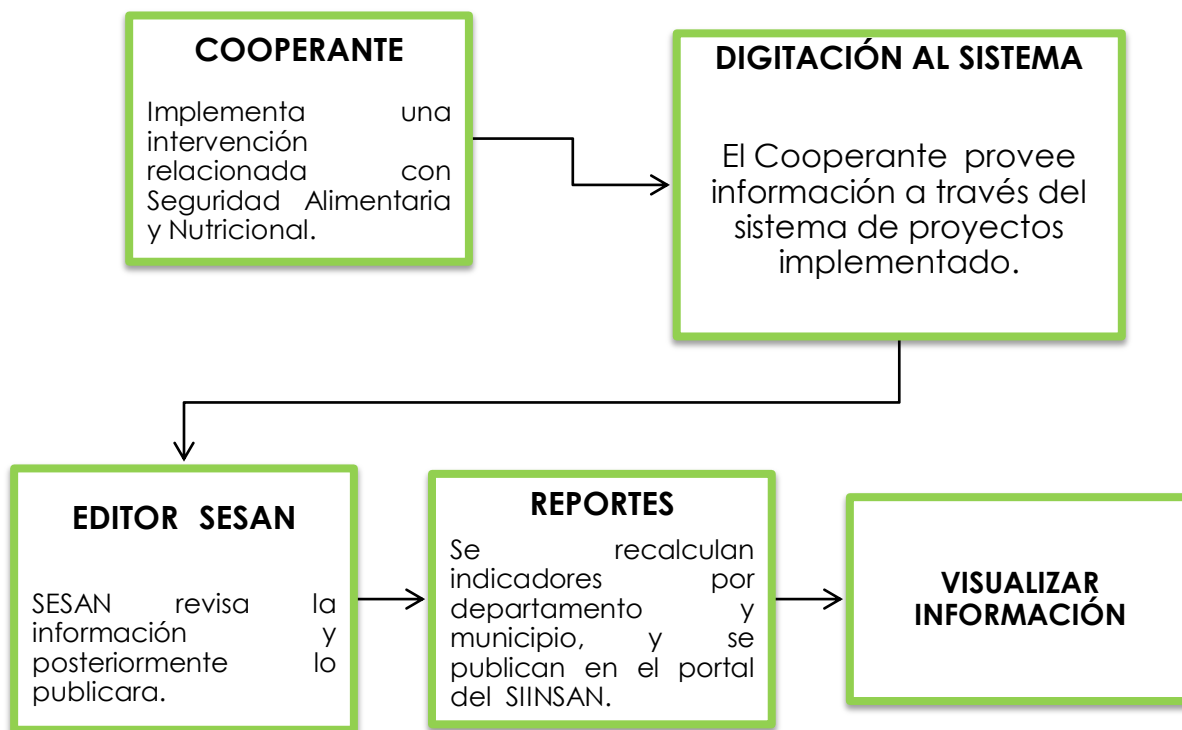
COOPERANTE

Implementa una intervención relacionada con Seguridad Alimentaria y Nutricional.

DIGITACIÓN AL SISTEMA

El Cooperante provee información a través del sistema de proyectos implementado.

EDITOR SESAN

SESAN revisa la información y posteriormente lo publicara.

REPORTES

Se recalculan indicadores por departamento y municipio, y se publican en el portal del SIINSAN.

VISUALIZAR INFORMACIÓN